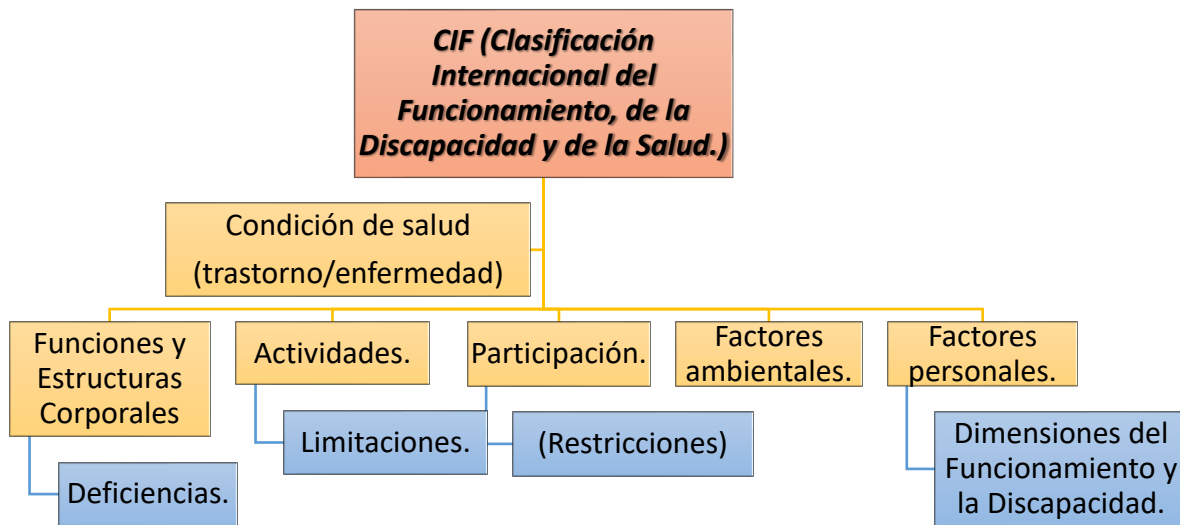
CIF (Clasificación Internacional del Funcionamiento, de la Discapacidad y de la Salud.)

Condición de salud
(trastorno/enfermedad)

Funciones y Estructuras Corporales

Deficiencias.

Actividades.

Limitaciones.

Participación.

(Restricciones)

Factores ambientales.

Factores personales.

Dimensiones del Funcionamiento y la Discapacidad.